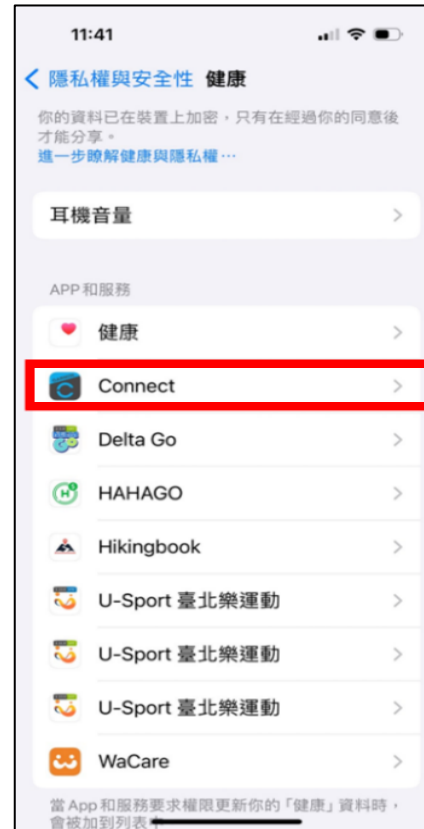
11:41

隱私權與安全性 健康

你的資料已在裝置上加密，只有在經過你的同意後才能分享。
進一步瞭解健康與隱私權⋯

耳機音量

APP 和服務

健康

Connect

Delta Go

HAHAGO

Hikingbook

U-Sport 臺北樂運動

U-Sport 臺北樂運動

U-Sport 臺北樂運動

WaCare

當 App 和服務要求權限更新你的「健康」資料時，會被加到列表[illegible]